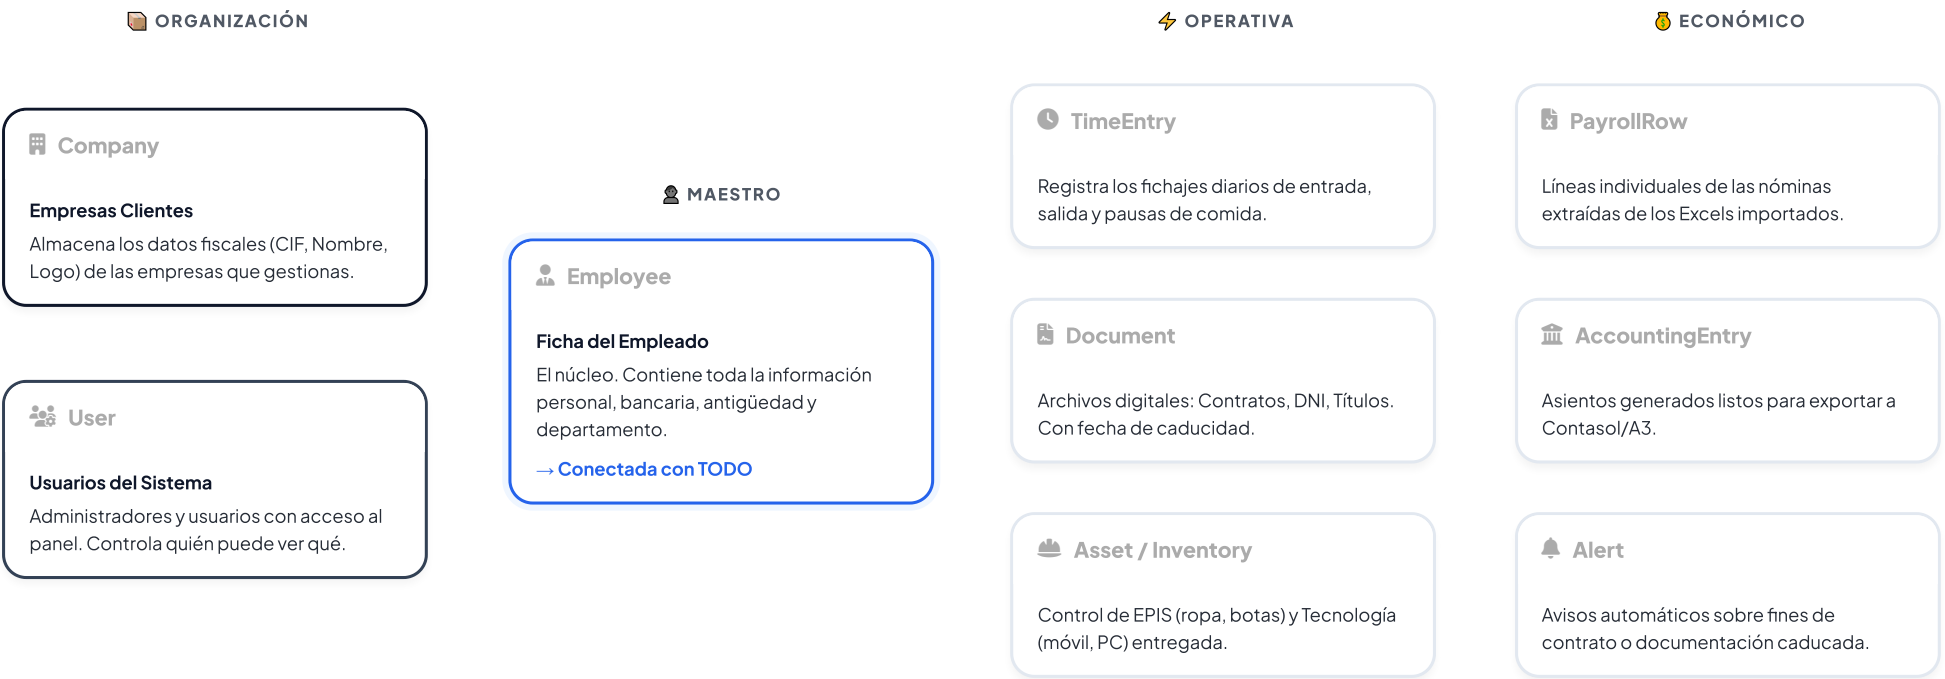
ORGANIZACIÓN

Company

Empresas Clientes

Almacena los datos fiscales (CIF, Nombre, Logo) de las empresas que gestionas.

User

Usuarios del Sistema

Administradores y usuarios con acceso al panel. Controla quién puede ver qué.

MAESTRO

Employee

Ficha del Empleado

El núcleo. Contiene toda la información personal, bancaria, antigüedad y departamento.

→ Conectada con TODO

OPERATIVA

TimeEntry

Registra los fichajes diarios de entrada, salida y pausas de comida.

Document

Archivos digitales: Contratos, DNI, Títulos. Con fecha de caducidad.

Asset / Inventory

Control de EPIS (ropa, botas) y Tecnología (móvil, PC) entregada.

ECONÓMICO

PayrollRow

Líneas individuales de las nóminas extraídas de los Excels importados.

AccountingEntry

Asientos generados listos para exportar a Contasol/A3.

Alert

Avisos automáticos sobre fines de contrato o documentación caducada.